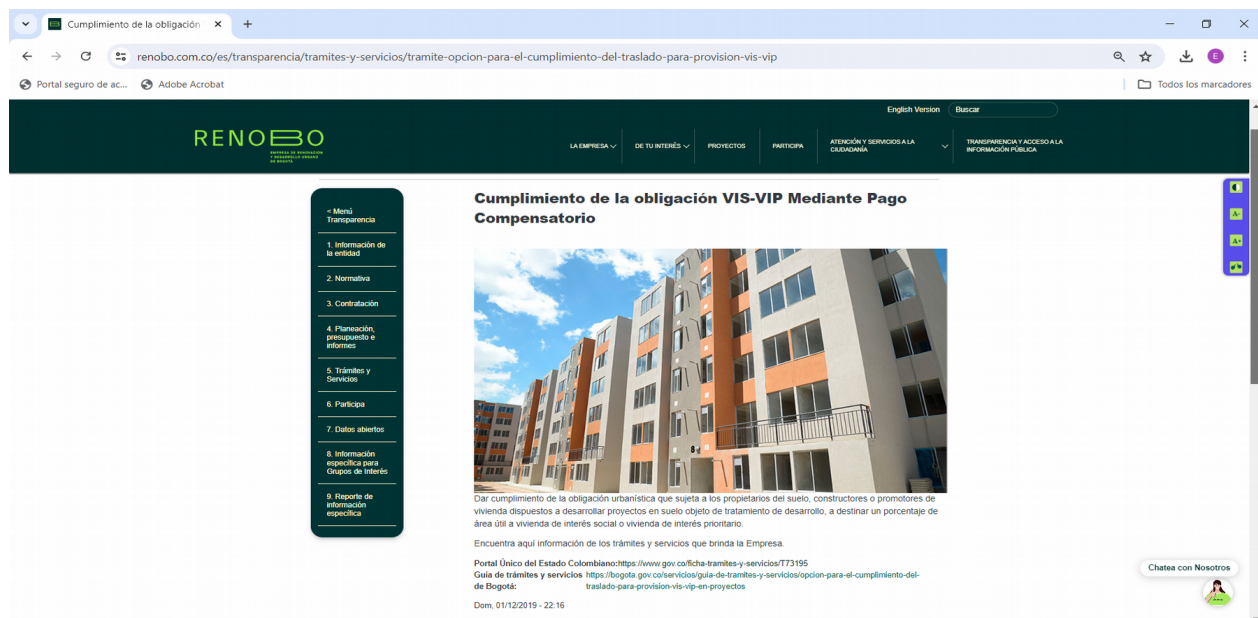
Cumplimiento de la obligación ×

renobo.com.co/es/transparencia/tramites-y-servicios/tramite-opcion-para-el-cumplimiento-del-traslado-para-provision-vis-vip

Portal seguro de ac... Adobe Acrobat

Todos los marcadores

English Version Buscar

RENOBO
EMPRESA DE RENOVACIÓN Y DESARROLLO URBANO DE BOGOTÁ

LA EMPRESA DE TU INTERÉS PROYECTOS PARTICIPA ATENCIÓN Y SERVICIOS A LA CIUDADANÍA TRANSPARENCIA Y ACCESO A LA INFORMACIÓN PÚBLICA

< Menú Transparencia
1. Información de la entidad
2. Normativa
3. Contratación
4. Planeación, presupuesto e informes
5. Trámites y Servicios
6. Participa
7. Datos abiertos
8. Información específica para Grupos de Interés
9. Reporte de información específica

Cumplimiento de la obligación VIS-VIP Mediante Pago Compensatorio

Dar cumplimiento de la obligación urbanística que sujeta a los propietarios del suelo, constructores o promotores de vivienda dispuestos a desarrollar proyectos en suelo objeto de tratamiento de desarrollo, a destinar un porcentaje de área útil a vivienda de interés social o vivienda de interés prioritario.

Encuentra aquí información de los trámites y servicios que brinda la Empresa.

Portal Único del Estado Colombiano:https://www.gov.co/ficha-tramites-y-servicios/T73195
Guía de trámites y servicios de Bogotá: https://bogota.gov.co/servicios/guia-de-tramites-y-servicios/opcion-para-el-cumplimiento-del-traslado-para-provision-vis-vip-en-proyectos

Dom, 01/12/2019 - 22:16

Chatea con Nosotros